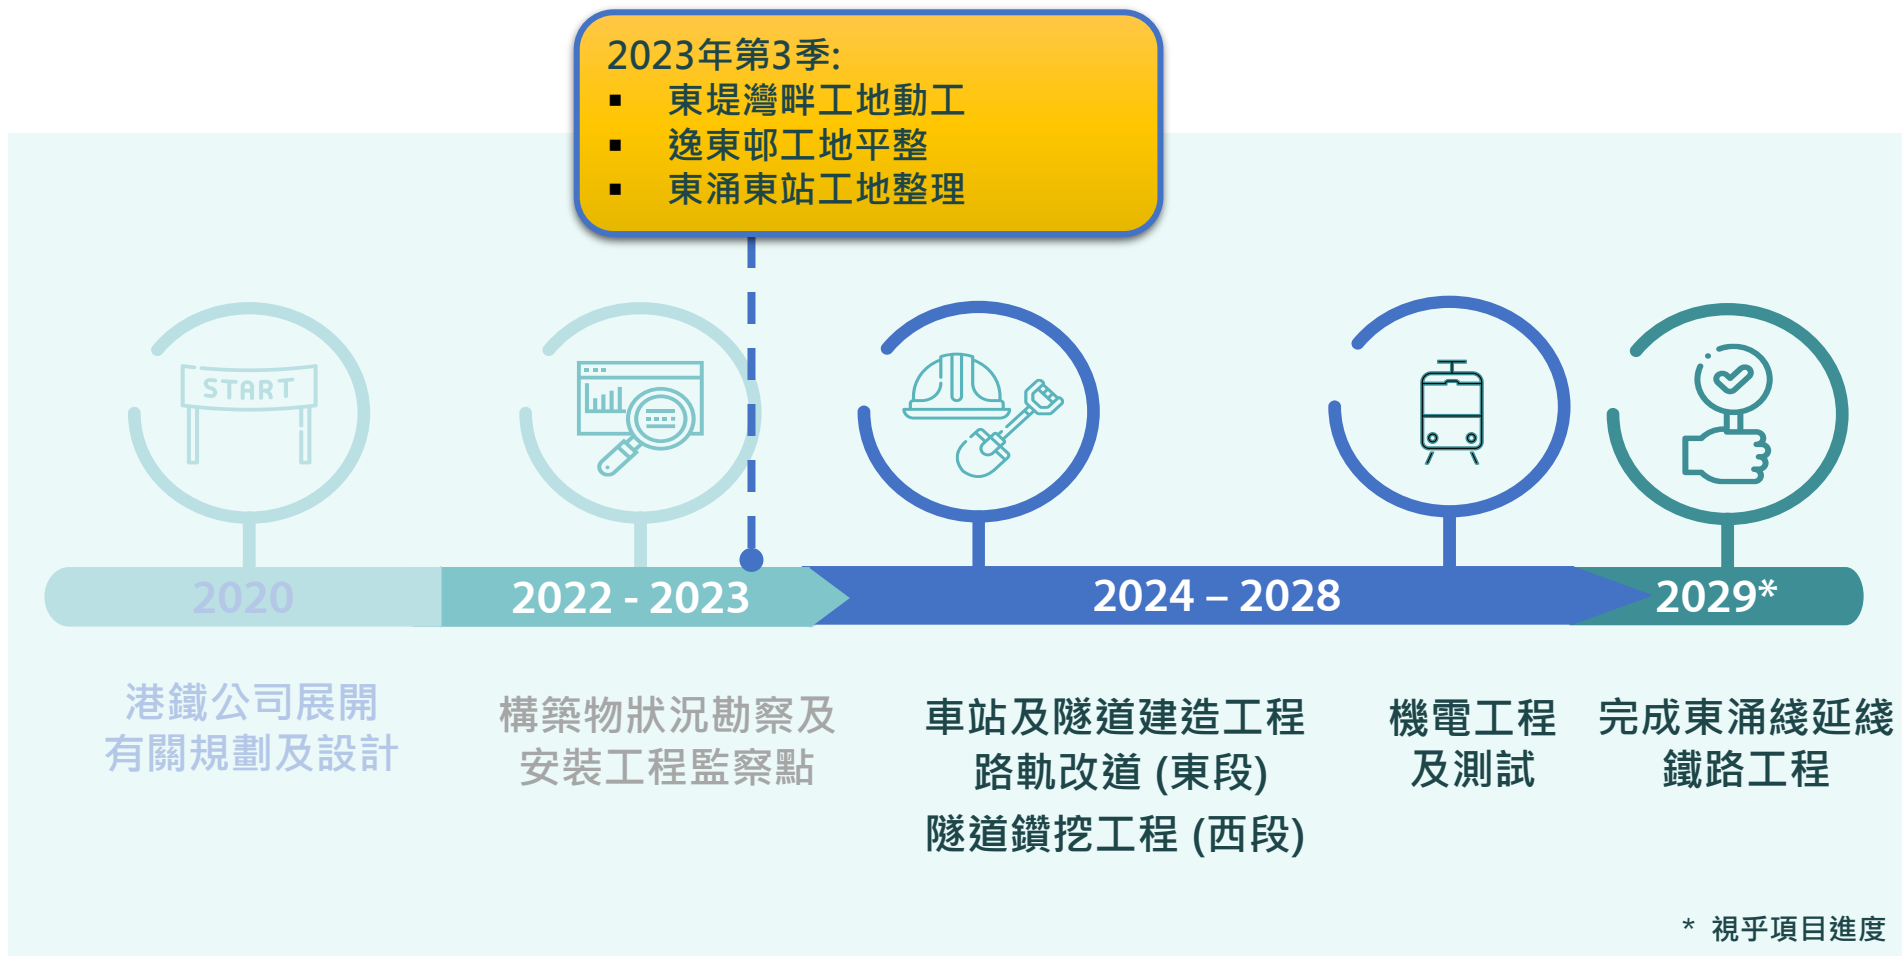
2023年第3季:

- 東堤灣畔工地動工
- 逸東邨工地平整
- 東涌東站工地整理

START

2020

2022 - 2023

2024 – 2028

2029*

港鐵公司展開有關規劃及設計

構築物狀況勘察及安裝工程監察點

車站及隧道建造工程
路軌改道 (東段)
隧道鑽挖工程 (西段)

機電工程及測試

完成東涌綫延綫鐵路工程

* 視乎項目進度